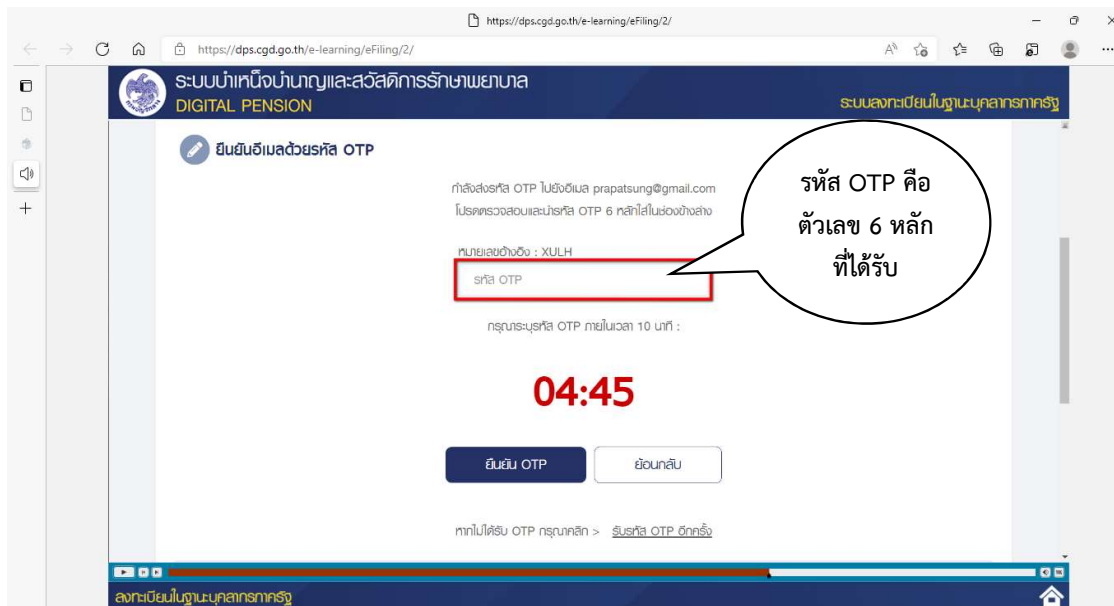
https://dps.cgd.go.th/e-learning/eFiling/2/

https://dps.cgd.go.th/e-learning/eFiling/2/

ระบบบำเหน็จบำนาญและสวัสดิการรักษาพยาบาล
DIGITAL PENSION

ระบบลงทะเบียนในฐานะบุคลากรภาครัฐ

ยืนยันอีเมลด้วยรหัส OTP

กำลังส่งรหัส OTP ไปยังอีเมล prapatsung@gmail.com
โปรดตรวจสอบและนำรหัส OTP 6 หลักใส่ในช่องข้างล่าง

หมายเลขอ้างอิง : XULH

รหัส OTP

กรุณาระบุรหัส OTP ภายในเวลา 10 นาที :

04:45

ยืนยัน OTP

ย้อนกลับ

หากไม่ได้รับ OTP กรุณาคลิก > รับรหัส OTP อีกครั้ง

รหัส OTP คือ ตัวเลข 6 หลัก ที่ได้รับ

ลงทะเบียนในฐานะบุคลากรภาครัฐ